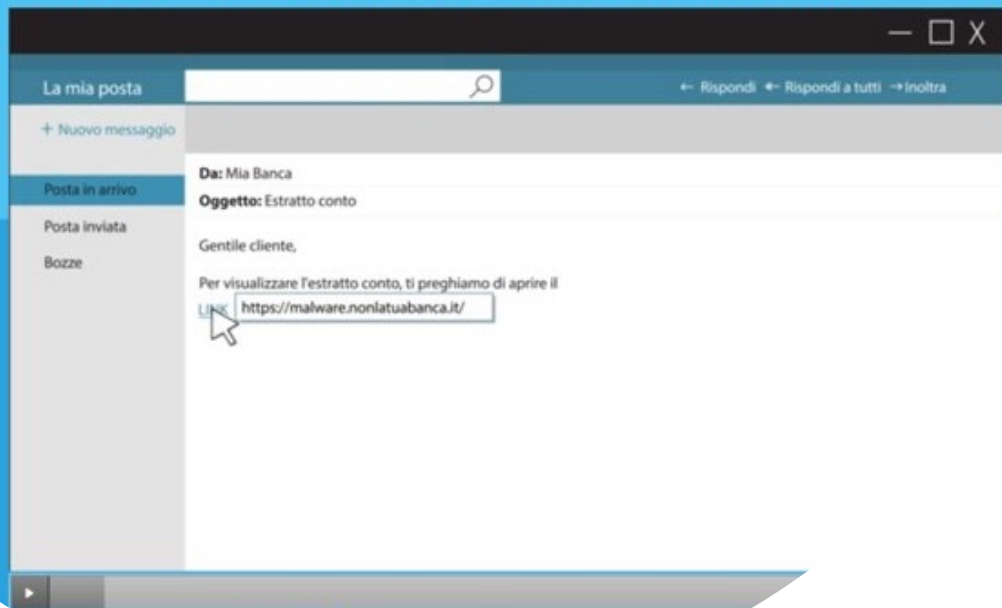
— ☐ X

La mia posta

← Rispondi ← Rispondi a tutti → Inoltra

+ Nuovo messaggio

Posta in arrivo

Posta inviata

Bozze

**Da:** Mia Banca

**Oggetto:** Estratto conto

Gentile cliente,

Per visualizzare l'estratto conto, ti preghiamo di aprire il

LINK https://malware.nonlatuabanca.it/